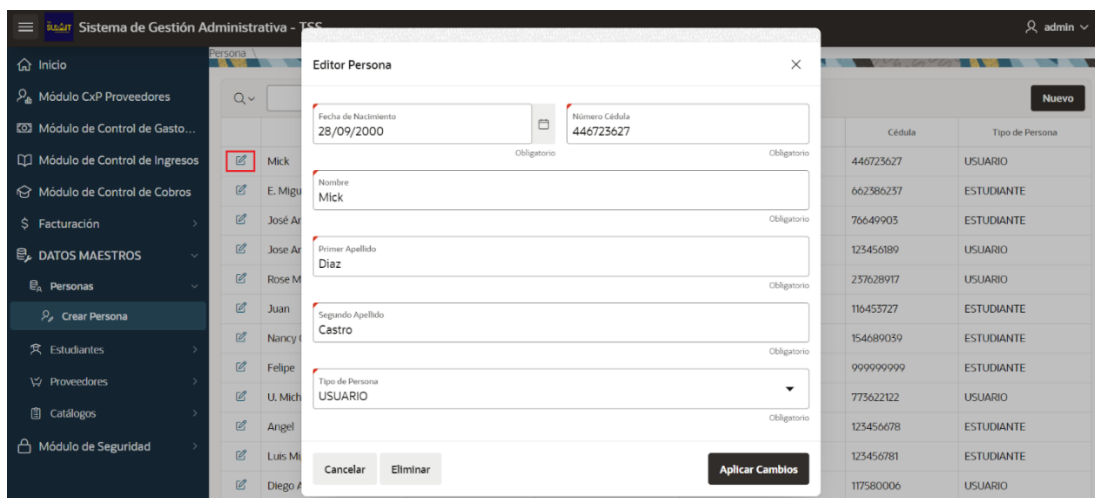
Sistema de Gestión Administrativa - TSS

admin

Inicio
Módulo CxP Proveedores
Módulo de Control de Gasto...
Módulo de Control de Ingresos
Módulo de Control de Cobros
Facturación
DATOS MAESTROS
Personas
Crear Persona
Estudiantes
Proveedores
Catálogos
Módulo de Seguridad

Persona

Nuevo

| | | Cédula | Tipo de Persona |
|---|---|---|---|
| | Mick | 446723627 | USUARIO |
| | E. Migu | 662386237 | ESTUDIANTE |
| | José Ar | 76649903 | ESTUDIANTE |
| | Jose Ar | 123456189 | USUARIO |
| | Rose M | 237628917 | USUARIO |
| | Juan | 116453727 | ESTUDIANTE |
| | Nancy | 154689039 | ESTUDIANTE |
| | Felipe | 999999999 | ESTUDIANTE |
| | U. Mich | 773622122 | USUARIO |
| | Angel | 123456678 | ESTUDIANTE |
| | Luis Mu | 123456781 | ESTUDIANTE |
| | Diego A | 117580006 | USUARIO |

Editor Persona

Fecha de Nacimiento
28/09/2000
Obligatorio

Número Cédula
446723627
Obligatorio

Nombre
Mick
Obligatorio

Primer Apellido
Diaz
Obligatorio

Segundo Apellido
Castro
Obligatorio

Tipo de Persona
USUARIO
Obligatorio

Cancelar
Eliminar
Aplicar Cambios